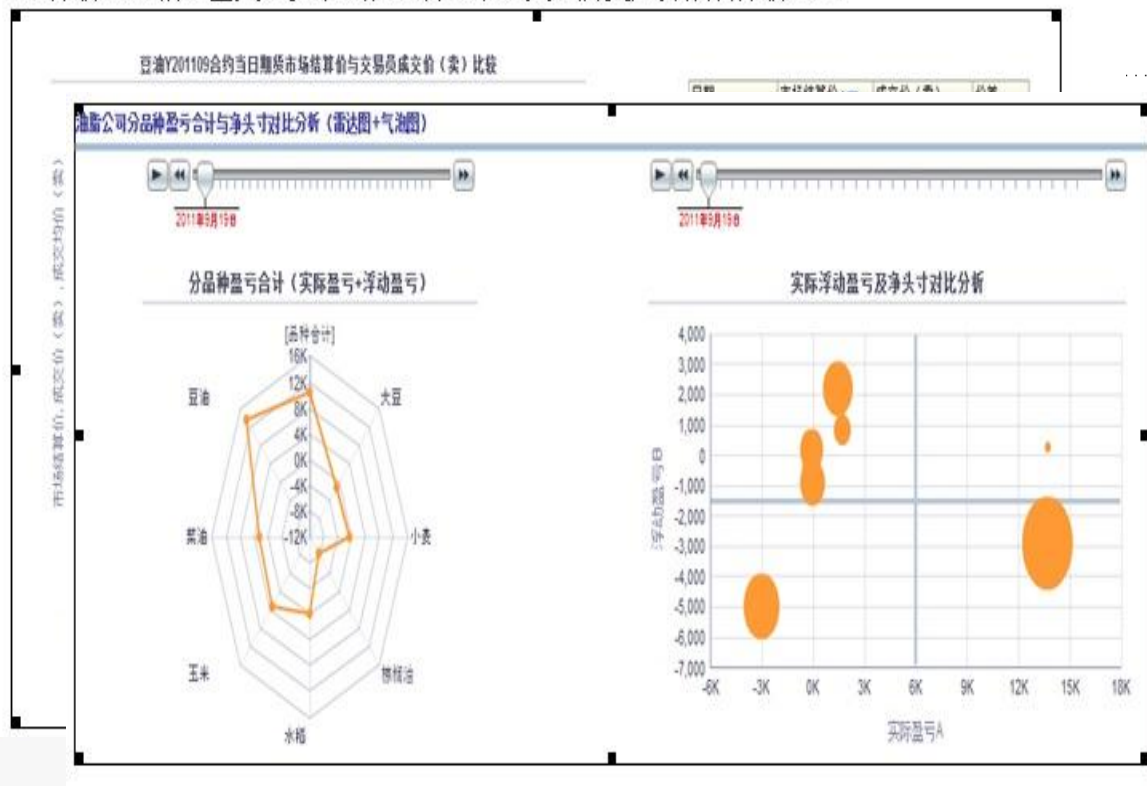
豆油Y201109合约当日期货市场结算价与交易员成交价（卖）比较

日期 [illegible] 成交价（卖） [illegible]

市场结算价, 成交价（卖）, 成交均价（卖）

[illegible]期货公司分品种盈亏合计与净头寸对比分析（雷达图+气泡图）

2011年9月19日

分品种盈亏合计（实际盈亏+浮动盈亏）

[品种合计]
16K
12K
8K
4K
0K
-4K
-8K
-12K

豆油
大豆
小麦
棕榈油
水稻
玉米
菜油

2011年9月19日

实际浮动盈亏及净头寸对比分析

4,000
3,000
2,000
1,000
0
-1,000
-2,000
-3,000
-4,000
-5,000
-6,000
-7,000

浮动盈亏B

-6K -3K 0K 3K 6K 9K 12K 15K 18K

实际盈亏A